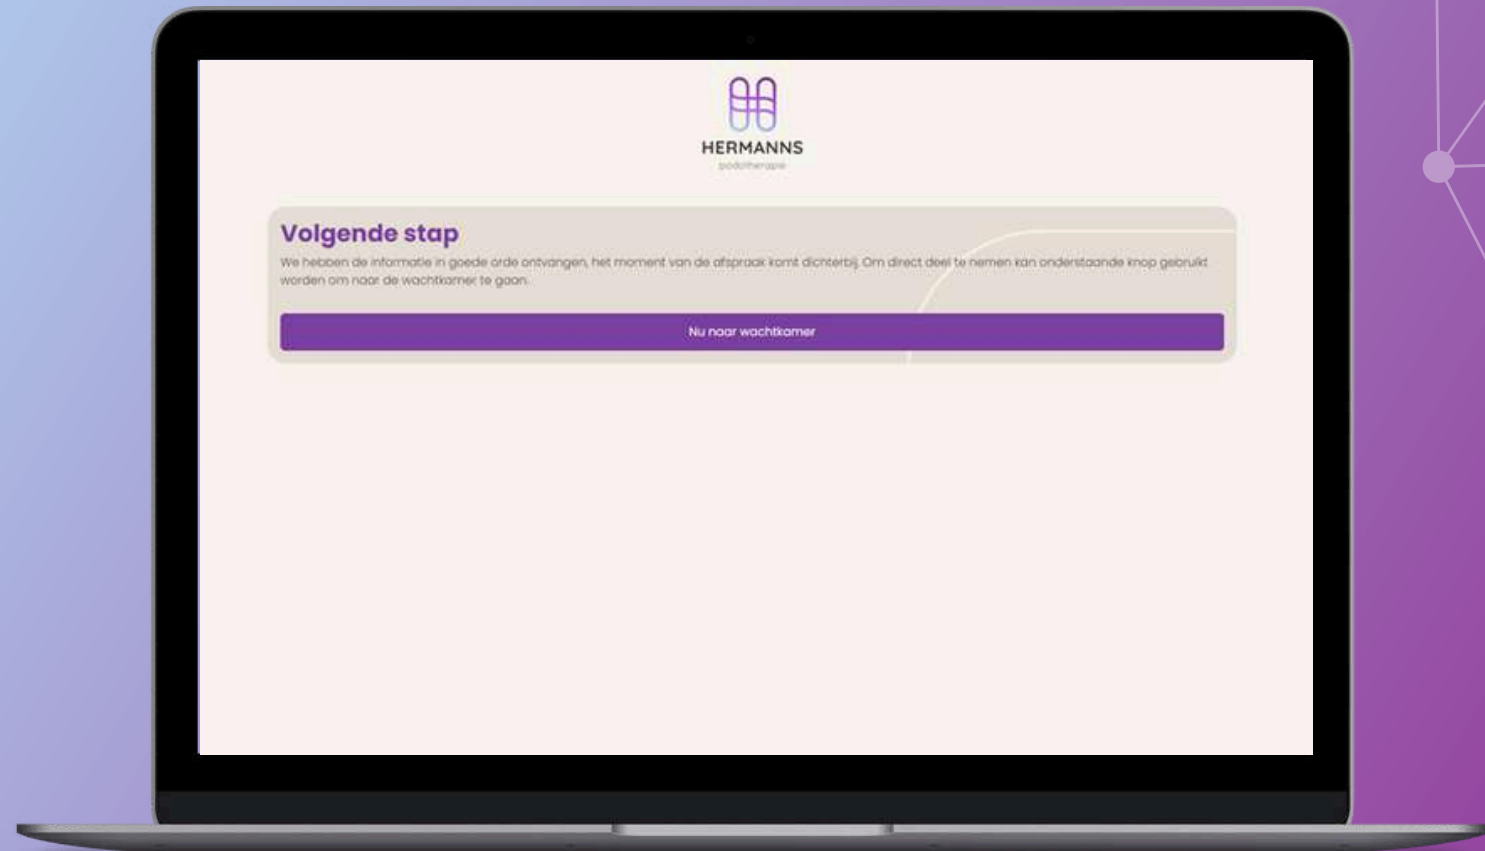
HERMANNS
podotherapie

Volgende stap

We hebben de informatie in goede orde ontvangen, het moment van de afspraak komt dichterbij. Om direct deel te nemen kan onderstaande knop gebruikt worden om naar de wachtkamer te gaan.

Nu naar wachtkamer